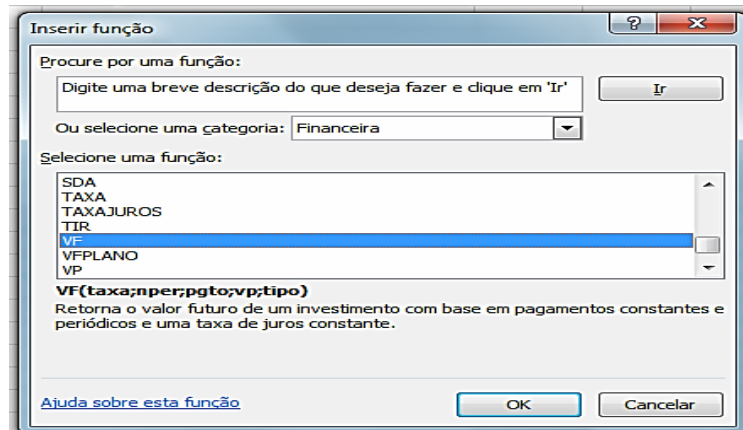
Inserir função

?

X

Procure por uma função:

Digite uma breve descrição do que deseja fazer e clique em 'Ir'

Ir

Ou selecione uma categoria: Financeira

Selecione uma função:

SDA
TAXA
TAXAJUROS
TIR
VF
VFPLANO
VP

VF(taxa;nper;pgto;vp;tipo)

Retorna o valor futuro de um investimento com base em pagamentos constantes e periódicos e uma taxa de juros constante.

Ajuda sobre esta função

OK

Cancelar